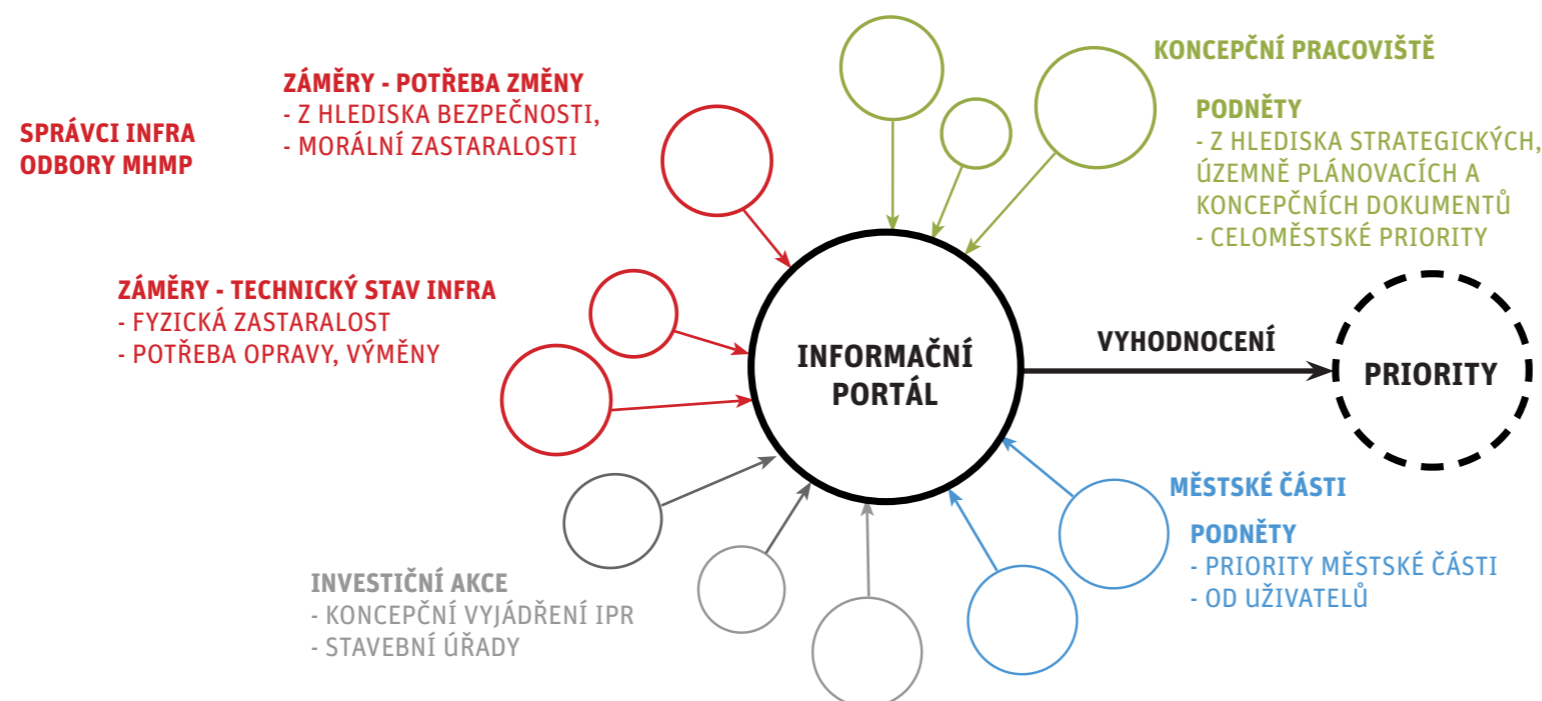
SPRÁVCI INFRA
ODBORY MHMP

ZÁMĚRY - POTŘEBA ZMĚNY
- Z HLEDISKA BEZPEČNOSTI,
- MORÁLNÍ ZASTARALOSTI

KONCEPČNÍ PRACOVIŠTĚ

PODNĚTY
- Z HLEDISKA STRATEGICKÝCH, ÚZEMNĚ PLÁNOVACÍCH A KONCEPČNÍCH DOKUMENTŮ
- CELOMĚSTSKÉ PRIORITY

ZÁMĚRY - TECHNICKÝ STAV INFRA
- FYZICKÁ ZASTARALOST
- POTŘEBA OPRAVY, VÝMĚNY

INFORMAČNÍ PORTÁL

VYHODNOCENÍ

PRIORITY

MĚSTSKÉ ČÁSTI

PODNĚTY
- PRIORITY MĚSTSKÉ ČÁSTI
- OD UŽIVATELŮ

INVESTIČNÍ AKCE
- KONCEPČNÍ VYJÁDŘENÍ IPR
- STAVEBNÍ ÚŘADY